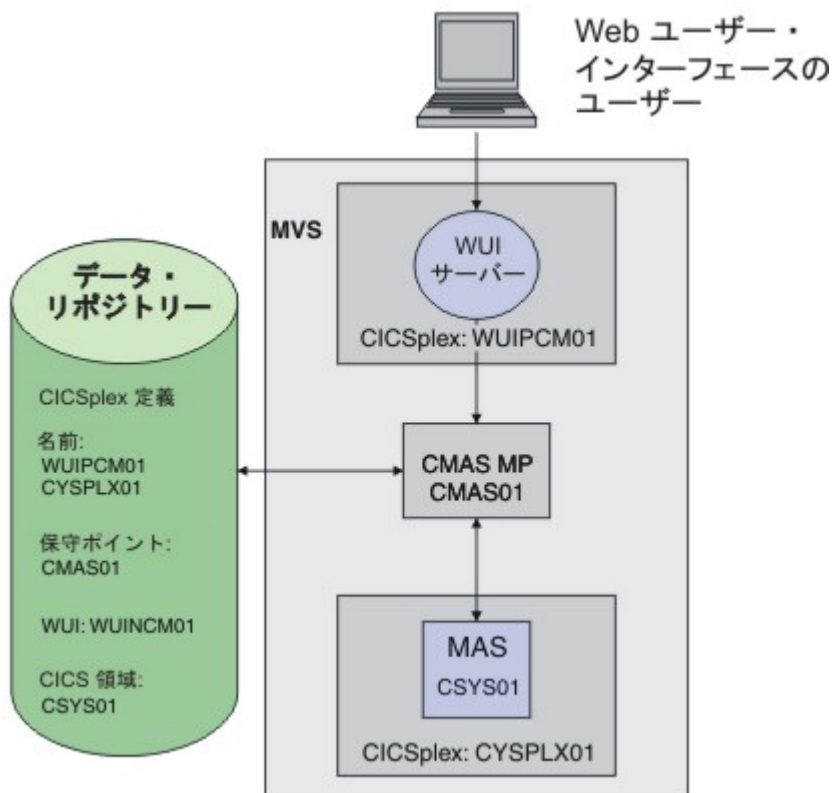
Web ユーザー・インターフェースのユーザー

MVS

WUI サーバー

CICSplex: WUIPCM01

データ・リポジトリー

CICSplex 定義

名前:
WUIPCM01
CYSPLX01

保守ポイント:
CMAS01

WUI: WUINCM01

CICS 領域:
CSYS01

CMAS MP
CMAS01

MAS
CSYS01

CICSplex: CYSPLX01